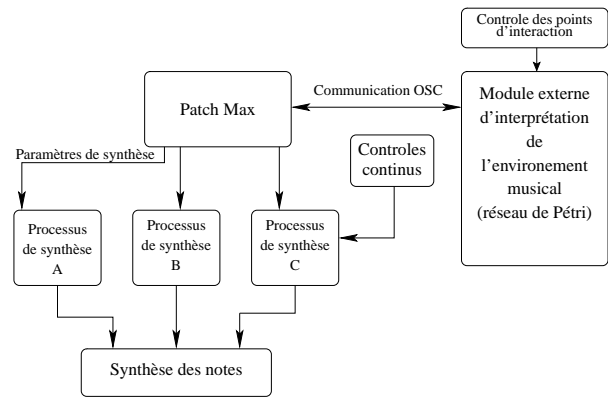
Controle des points d'interaction

Patch Max

Communication OSC

Module externe d'interprétation de l'environement musical (réseau de Pétri)

Paramètres de synthèse

Controles continus

Processus de synthèse A

Processus de synthèse B

Processus de synthèse C

Synthèse des notes